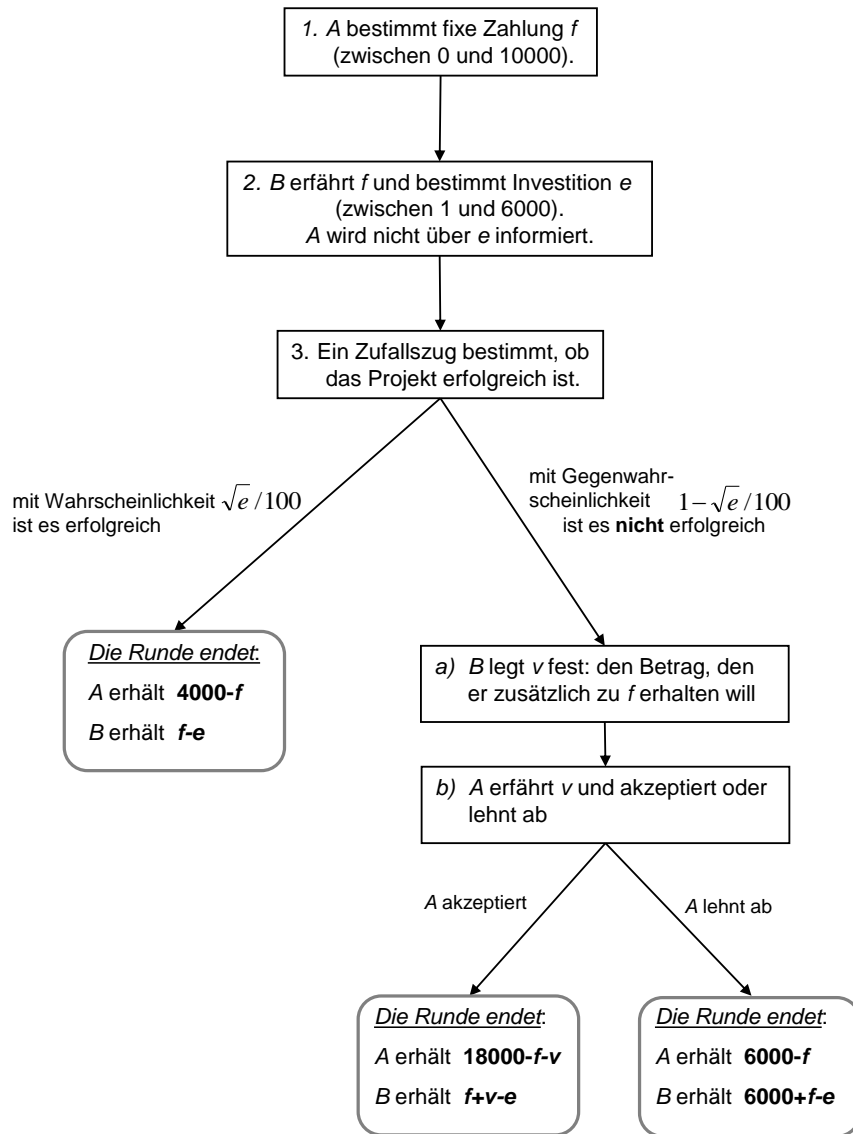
1. A bestimmt fixe Zahlung f (zwischen 0 und 10000).

2. B erfährt f und bestimmt Investition e (zwischen 1 und 6000). A wird nicht über e informiert.

3. Ein Zufallszug bestimmt, ob das Projekt erfolgreich ist.

mit Wahrscheinlichkeit $\sqrt{e}/100$ ist es erfolgreich

mit Gegenwahrscheinlichkeit $1-\sqrt{e}/100$ ist es **nicht** erfolgreich

Die Runde endet:
A erhält **4000-f**
B erhält **f-e**

a) B legt v fest: den Betrag, den er zusätzlich zu f erhalten will

b) A erfährt v und akzeptiert oder lehnt ab

A akzeptiert

A lehnt ab

Die Runde endet:
A erhält **18000-f-v**
B erhält **f+v-e**

Die Runde endet:
A erhält **6000-f**
B erhält **6000+f-e**